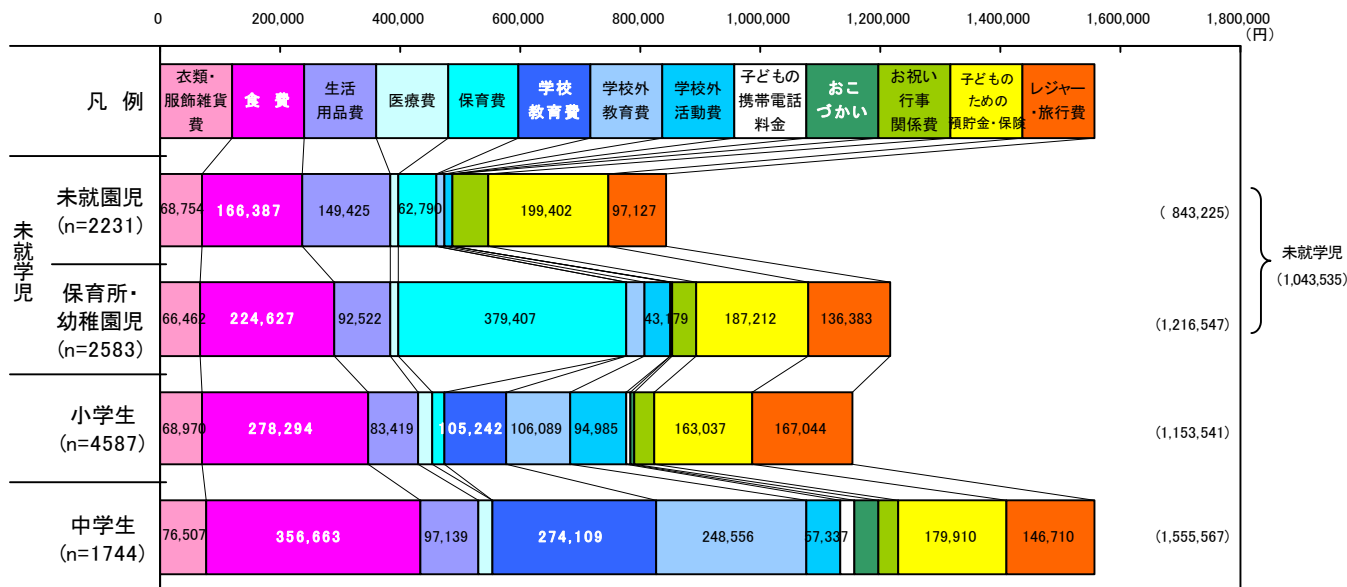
0 200,000 400,000 600,000 800,000 1,000,000 1,200,000 1,400,000 1,600,000 1,800,000 (円)

| 凡例 | 衣類・服飾雑貨費 | 食費 | 生活用品費 | 医療費 | 保育費 | 学校教育費 | 学校外教育費 | 学校外活動費 | 子どもの携帯電話料金 | おこづかい | お祝い行事関係費 | 子どものための預貯金・保険 | レジャー・旅行費 |
|---|---|---|---|---|---|---|---|---|---|---|---|---|---|

未就学児

未就園児 (n=2231): 68,754 | 166,387 | 149,425 | 62,790 | 199,402 | 97,127 | ( 843,225)

保育所・幼稚園児 (n=2583): 66,462 | 224,627 | 92,522 | 379,407 | 43,179 | 187,212 | 136,383 | (1,216,547)

未就学児 (1,043,535)

小学生 (n=4587): 68,970 | 278,294 | 83,419 | 105,242 | 106,089 | 94,985 | 163,037 | 167,044 | (1,153,541)

中学生 (n=1744): 76,507 | 356,663 | 97,139 | 274,109 | 248,556 | 57,337 | 179,910 | 146,710 | (1,555,567)